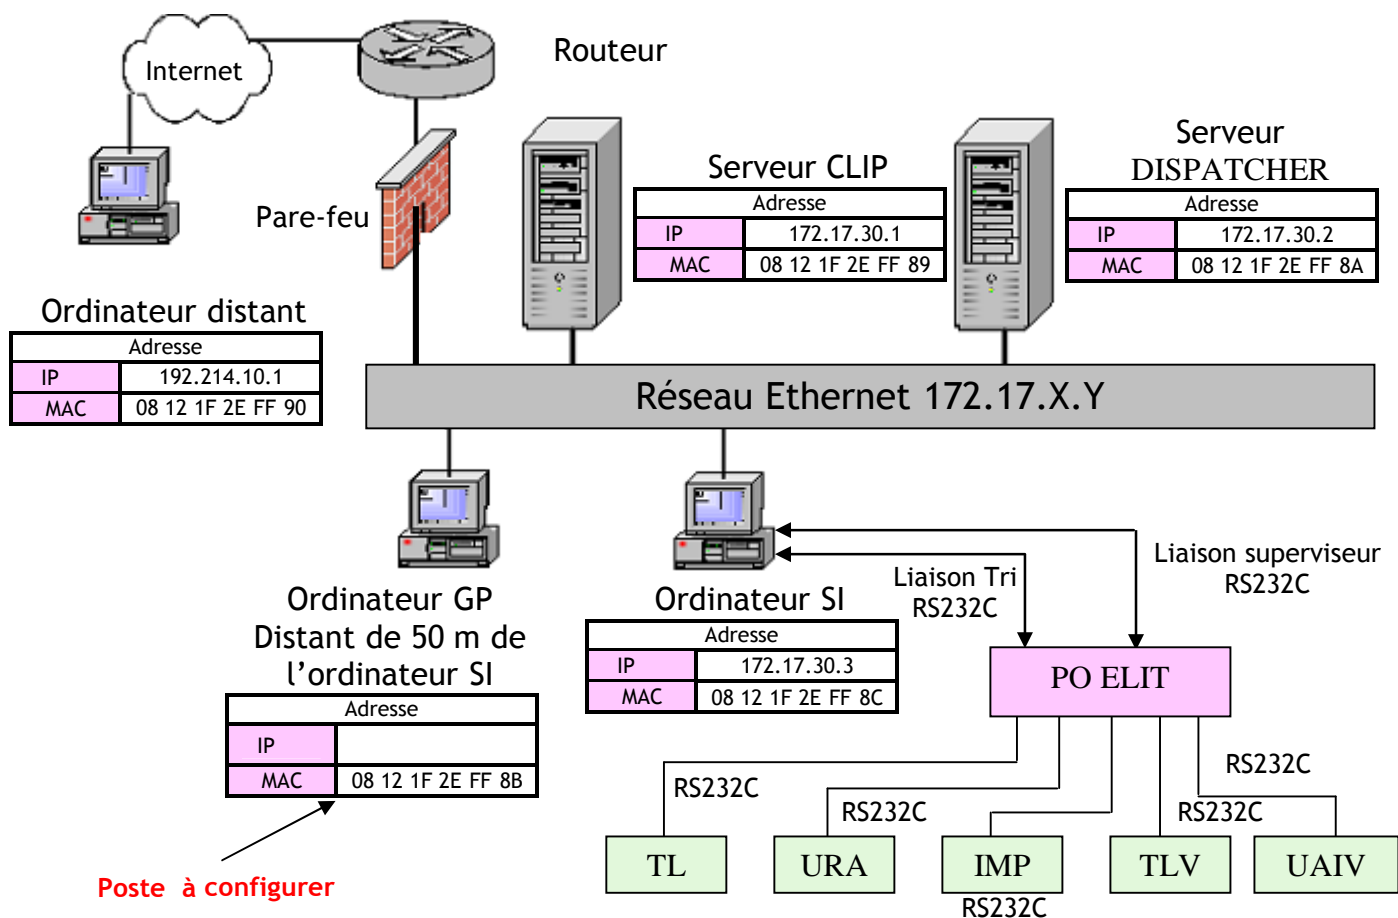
Internet

Routeur

Pare-feu

Serveur CLIP

| Adresse | |
|---|---|
| IP | 172.17.30.1 |
| MAC | 08 12 1F 2E FF 89 |

Serveur DISPATCHER

| Adresse | |
|---|---|
| IP | 172.17.30.2 |
| MAC | 08 12 1F 2E FF 8A |

Ordinateur distant

| Adresse | |
|---|---|
| IP | 192.214.10.1 |
| MAC | 08 12 1F 2E FF 90 |

Réseau Ethernet 172.17.X.Y

Ordinateur GP
Distant de 50 m de l'ordinateur SI

| Adresse | |
|---|---|
| IP | |
| MAC | 08 12 1F 2E FF 8B |

Poste à configurer

Ordinateur SI

| Adresse | |
|---|---|
| IP | 172.17.30.3 |
| MAC | 08 12 1F 2E FF 8C |

Liaison Tri RS232C

Liaison superviseur RS232C

PO ELIT

RS232C

RS232C

RS232C

RS232C

TL

URA

IMP

TLV

UAIV

RS232C